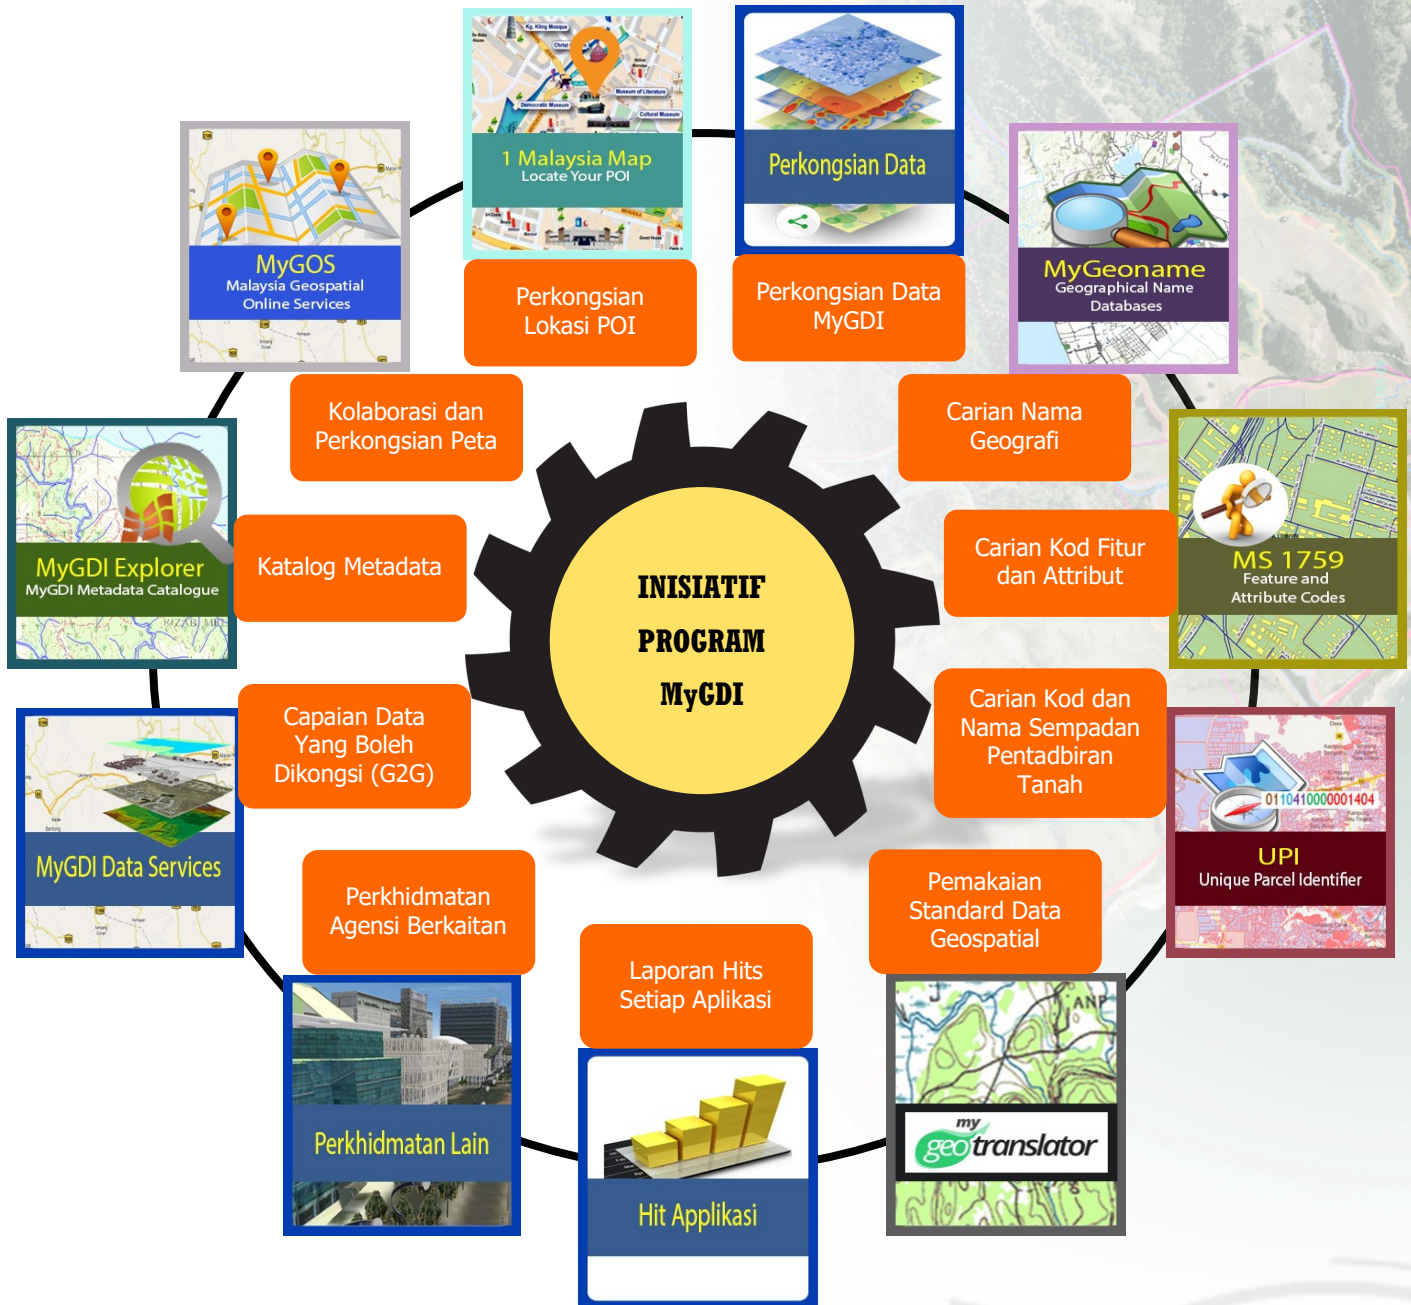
1 Malaysia Map
Locate Your POI

Perkongsian Lokasi POI

Perkongsian Data

Perkongsian Data MyGDI

MyGOS
Malaysia Geospatial Online Services

MyGeoname
Geographical Name Databases

Kolaborasi dan Perkongsian Peta

Carian Nama Geografi

MyGDI Explorer
MyGDI Metadata Catalogue

Katalog Metadata

INISIATIF PROGRAM MyGDI

Carian Kod Fitur dan Attribut

MS 1759
Feature and Attribute Codes

Capaian Data Yang Boleh Dikongsi (G2G)

Carian Kod dan Nama Sempadan Pentadbiran Tanah

MyGDI Data Services

0110410000001404
UPI
Unique Parcel Identifier

Perkhidmatan Agensi Berkaitan

Pemakaian Standard Data Geospatial

Laporan Hits Setiap Aplikasi

Perkhidmatan Lain

Hit Applikasi

my geotranslator